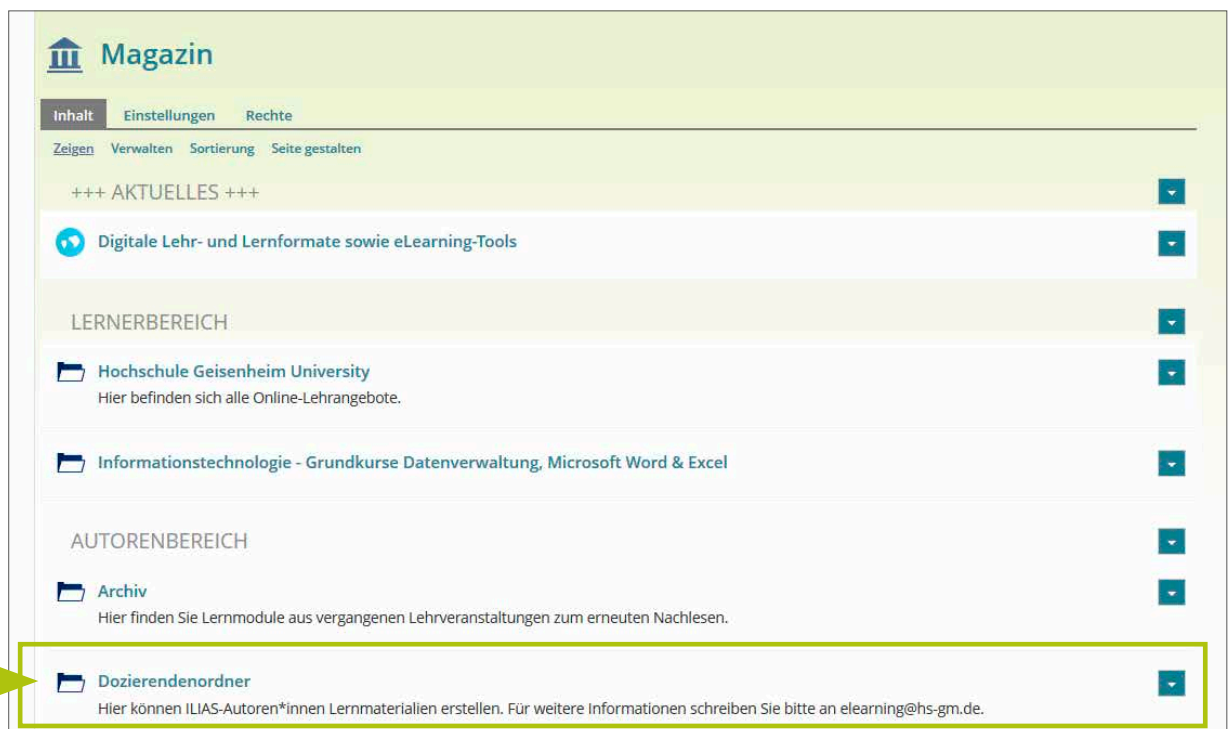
Magazin

Inhalt Einstellungen Rechte

Zeigen Verwalten Sortierung Seite gestalten

+++ AKTUELLES +++

Digitale Lehr- und Lernformate sowie eLearning-Tools

LERNERBEREICH

Hochschule Geisenheim University
Hier befinden sich alle Online-Lehrangebote.

Informationstechnologie - Grundkurse Datenverwaltung, Microsoft Word & Excel

AUTORENBEREICH

Archiv
Hier finden Sie Lernmodule aus vergangenen Lehrveranstaltungen zum erneuten Nachlesen.

Dozierendenordner
Hier können ILIAS-Autoren*innen Lernmaterialien erstellen. Für weitere Informationen schreiben Sie bitte an elearning@hs-gm.de.